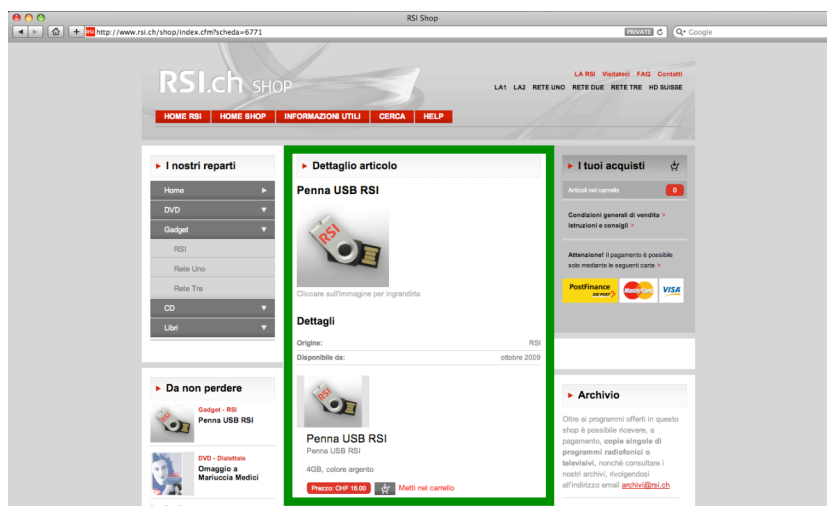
RSI Shop

http://www.rsi.ch/shop/index.cfm?scheda=6771

PRIVATE

Google

RSI.ch SHOP

LA RSI Visitateci FAQ Contatti

LA1 LA2 RETE UNO RETE DUE RETE TRE HD SUISSE

HOME RSI HOME SHOP INFORMAZIONI UTILI CERCA HELP

I nostri reparti

Home

DVD

Gadget

RSI

Rete Uno

Rete Tre

CD

Libri

Dettaglio articolo

Penna USB RSI

RSI

Cliccare sull'immagine per ingrandirla

Dettagli

| Origine: | RSI |
|---|---|
| Disponibile da: | ottobre 2009 |

RSI

Penna USB RSI

Penna USB RSI

4GB, colore argento

Prezzo: CHF 16.00

Metti nel carrello

I tuoi acquisti

Articoli nel carrello 0

Condizioni generali di vendita >
Istruzioni e consigli >

Attenzione! Il pagamento è possibile solo mediante le seguenti carte >

PostFinance

MasterCard

VISA

Da non perdere

Gadget - RSI
Penna USB RSI

DVD - Dialettale
Omaggio a Mariuccia Medici

Archivio

Oltre ai programmi offerti in questo shop è possibile ricevere, a pagamento, copie singole di programmi radiofonici o televisivi, nonché consultare i nostri archivi, rivolgendosi all'indirizzo email archivi@rsi.ch